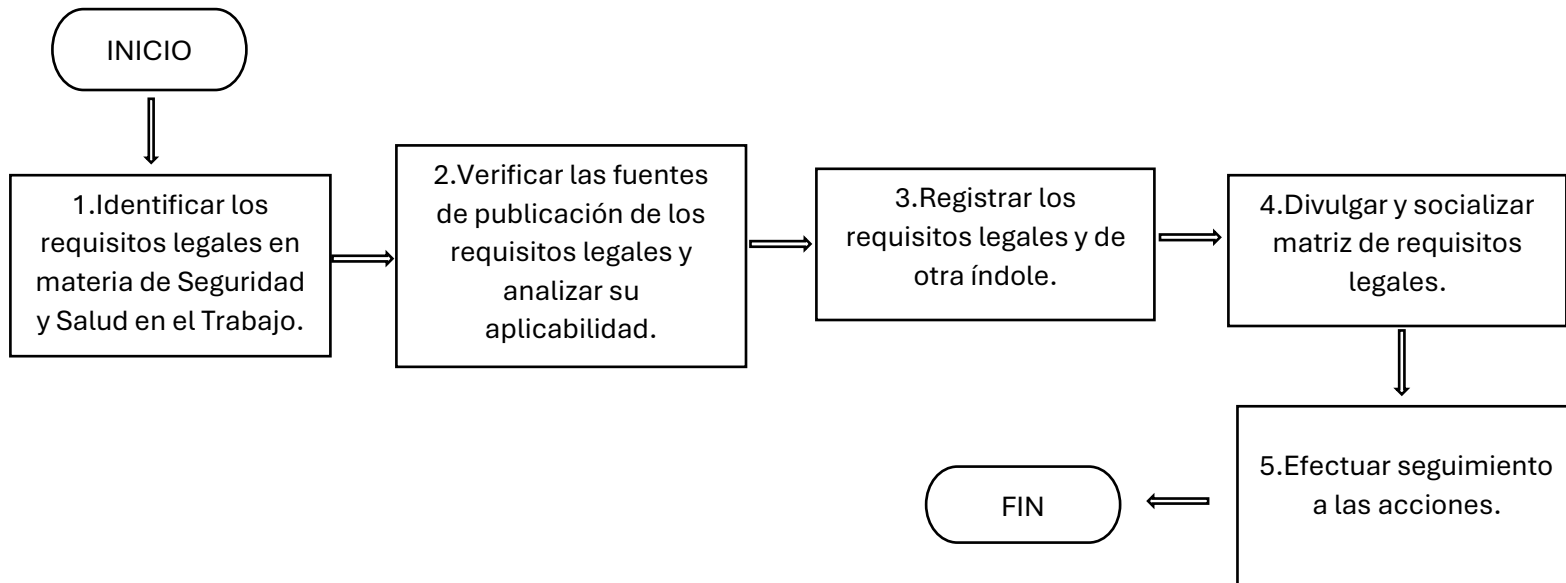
INICIO

1.Identificar los requisitos legales en materia de Seguridad y Salud en el Trabajo.

2.Verificar las fuentes de publicación de los requisitos legales y analizar su aplicabilidad.

3.Registrar los requisitos legales y de otra índole.

4.Divulgar y socializar matriz de requisitos legales.

5.Efectuar seguimiento a las acciones.

FIN